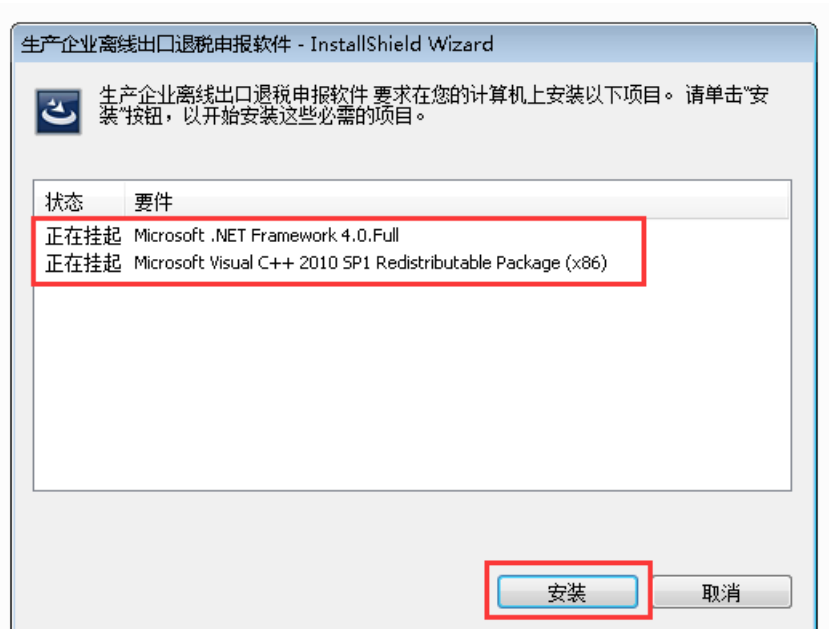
生产企业离线出口退税申报软件 - InstallShield Wizard

生产企业离线出口退税申报软件 要求在您的计算机上安装以下项目。 请单击"安装"按钮，以开始安装这些必需的项目。

| 状态 | 要件 |
|---|---|
| 正在挂起 | Microsoft .NET Framework 4.0.Full |
| 正在挂起 | Microsoft Visual C++ 2010 SP1 Redistributable Package (x86) |

安装

取消